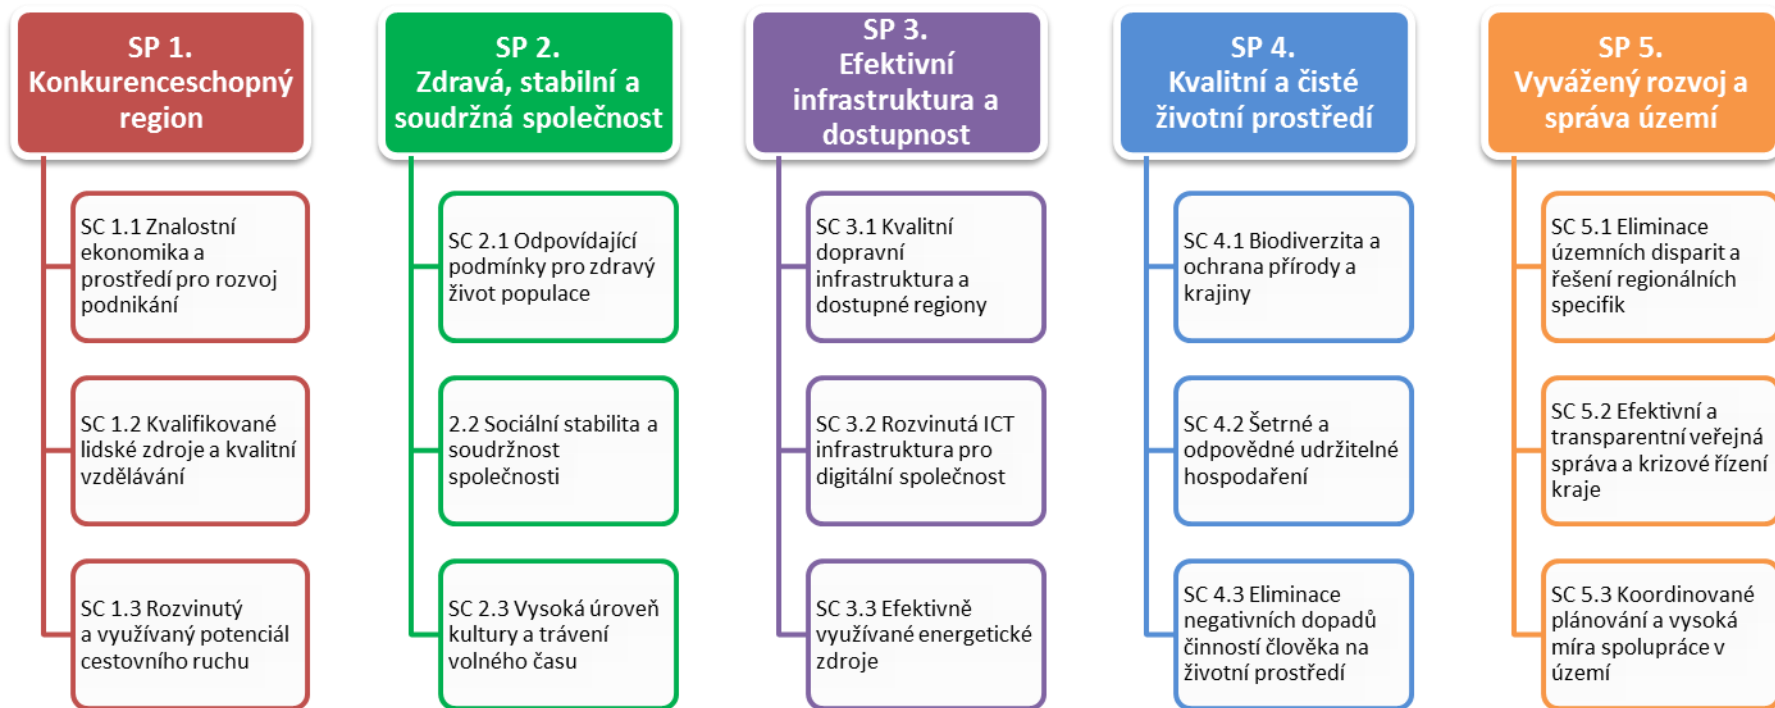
SP 1.
Konkurenceschopný region

SC 1.1 Znalostní ekonomika a prostředí pro rozvoj podnikání

SC 1.2 Kvalifikované lidské zdroje a kvalitní vzdělávání

SC 1.3 Rozvinutý a využívaný potenciál cestovního ruchu

SP 2.
Zdravá, stabilní a soudržná společnost

SC 2.1 Odpovídající podmínky pro zdravý život populace

2.2 Sociální stabilita a soudržnost společnosti

SC 2.3 Vysoká úroveň kultury a trávení volného času

SP 3.
Efektivní infrastruktura a dostupnost

SC 3.1 Kvalitní dopravní infrastruktura a dostupné regiony

SC 3.2 Rozvinutá ICT infrastruktura pro digitální společnost

SC 3.3 Efektivně využívané energetické zdroje

SP 4.
Kvalitní a čisté životní prostředí

SC 4.1 Biodiverzita a ochrana přírody a krajiny

SC 4.2 Šetrné a odpovědné udržitelné hospodaření

SC 4.3 Eliminace negativních dopadů činností člověka na životní prostředí

SP 5.
Vyvážený rozvoj a správa území

SC 5.1 Eliminace územních disparit a řešení regionálních specifik

SC 5.2 Efektivní a transparentní veřejná správa a krizové řízení kraje

SC 5.3 Koordinované plánování a vysoká míra spolupráce v území